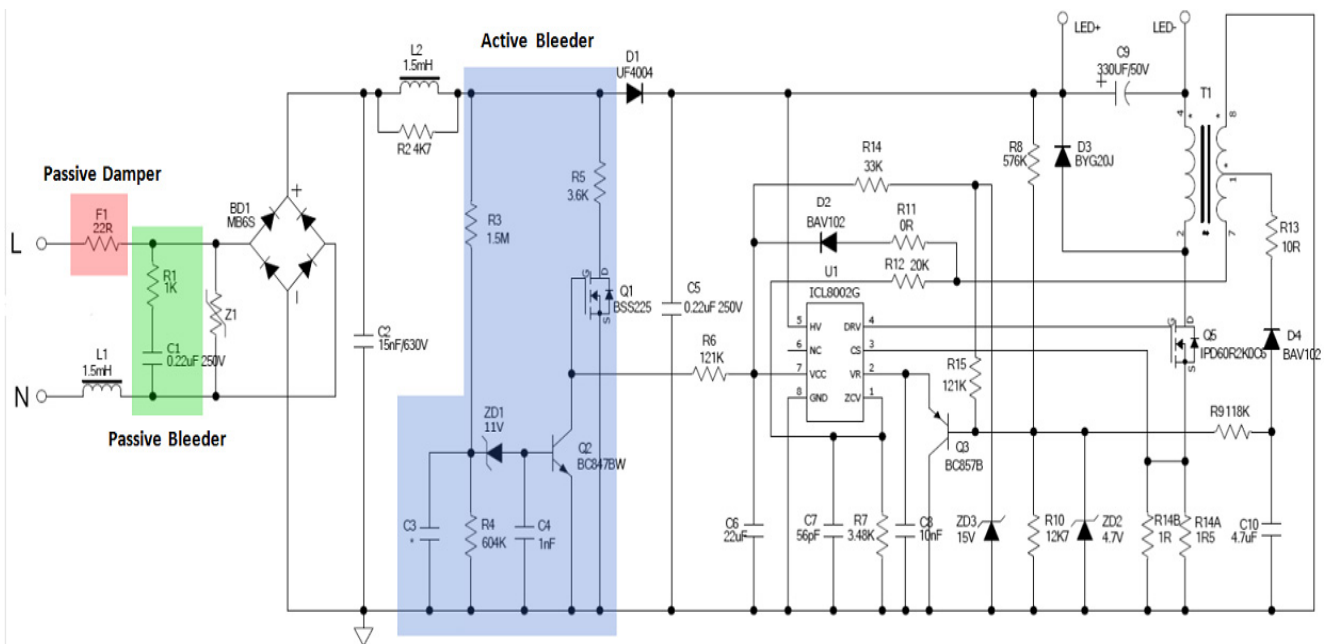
Active Bleeder

Passive Damper

Passive Bleeder

L

N

F1
22R

R1
1K

C1
0.22uF 250V

L1
1.5mH

BD1
MB6S

+

Z1

L2
1.5mH

R2 4K7

C2
15nF/630V

R3
1.5M

R5
3.6K

Q1
BSS225

D1
UF4004

C5
0.22uF 250V

ZD1
11V

Q2
BC847BW

C3
*

R4
604K

C4
1nF

R6
121K

R14
33K

D2
BAV102

R11
0R

R12 20K

U1
ICL8002G

5 HV
6 NC
7 VCC
8 GND
DRV 4
CS 3
VR 2
ZCV 1

R15
121K

Q3
BC857B

C6
22uF

C7
56pF

R7
3.48K

C8
10nF

ZD3
15V

LED+

LED-

C9
330UF/50V

T1

R8
576K

D3
BYG20J

R10
12K7

ZD2
4.7V

Q5
IPD60R2K0C6

R13
10R

D4
BAV102

R9118K

R14B
1R

R14A
1R5

C10
4.7uF